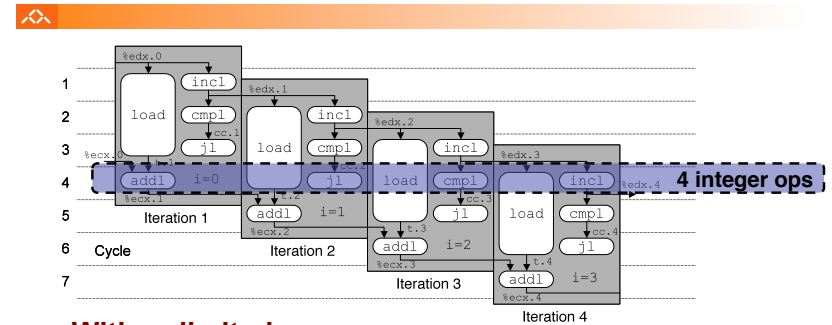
%edx.0

1

incl

load

%edx.1

2

cmpl

incl

cc.1

%edx.2

3

jl

load

cmpl

incl

%ecx.0

t.1

%edx.3

4

addl

i=0

jl

load

cmpl

incl

%edx.4

4 integer ops

%ecx.1

t.2

cc.3

Iteration 1

5

addl

i=1

jl

load

cmpl

%ecx.2

t.3

cc.4

6

Cycle

Iteration 2

addl

i=2

jl

%ecx.3

t.4

7

Iteration 3

addl

i=3

%ecx.4

Iteration 4